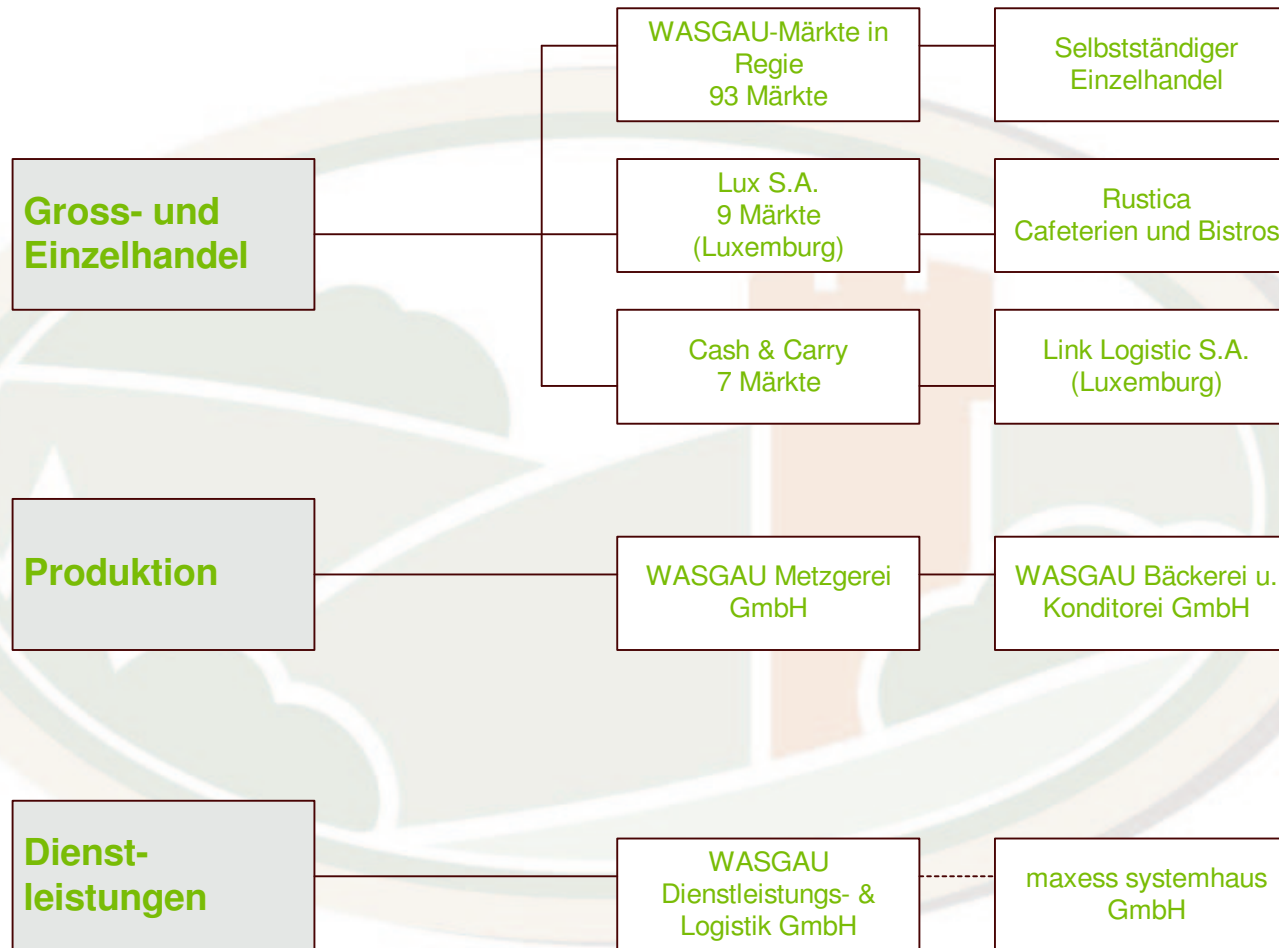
Gross- und Einzelhandel

WASGAU-Märkte in Regie
93 Märkte

Selbstständiger Einzelhandel

Lux S.A.
9 Märkte
(Luxemburg)

Rustica
Cafeterien und Bistros

Cash & Carry
7 Märkte

Link Logistic S.A.
(Luxemburg)

Produktion

WASGAU Metzgerei GmbH

WASGAU Bäckerei u. Konditorei GmbH

Dienstleistungen

WASGAU Dienstleistungs- & Logistik GmbH

maxess systemhaus GmbH